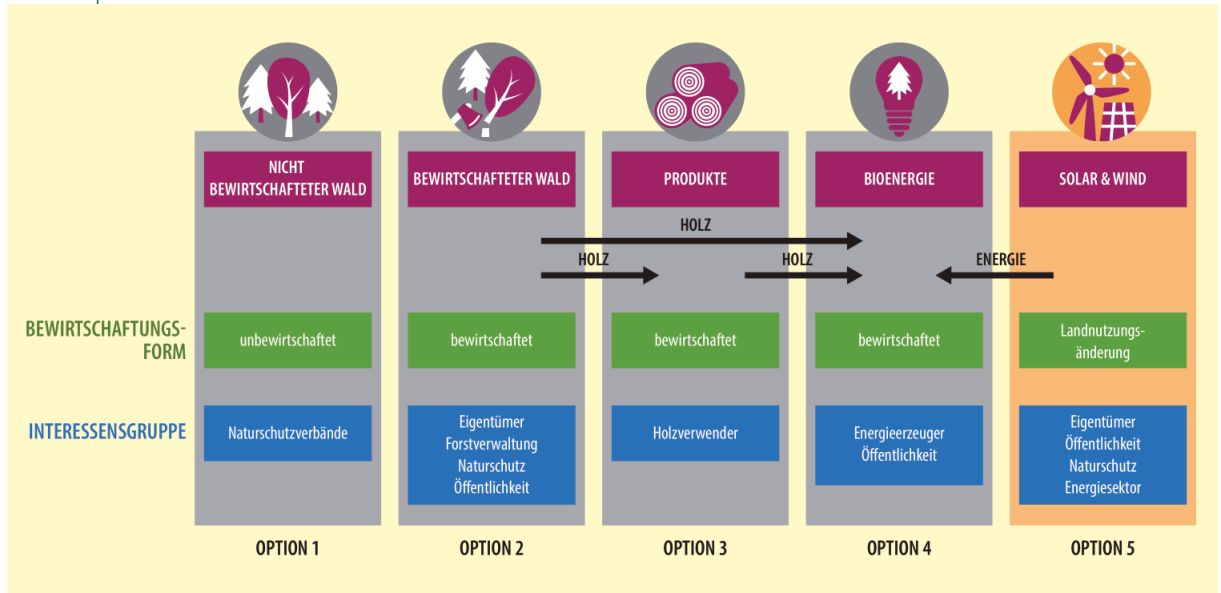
NICHT BEWIRTSCHAFTETER WALD

BEWIRTSCHAFTETER WALD

PRODUKTE

BIOENERGIE

SOLAR & WIND

HOLZ

HOLZ

HOLZ

ENERGIE

BEWIRTSCHAFTUNGSFORM

unbewirtschaftet

bewirtschaftet

bewirtschaftet

bewirtschaftet

Landnutzungsänderung

INTERESSENSGRUPPE

Naturschutzverbände

Eigentümer
Forstverwaltung
Naturschutz
Öffentlichkeit

Holzverwender

Energieerzeuger
Öffentlichkeit

Eigentümer
Öffentlichkeit
Naturschutz
Energiesektor

OPTION 1

OPTION 2

OPTION 3

OPTION 4

OPTION 5